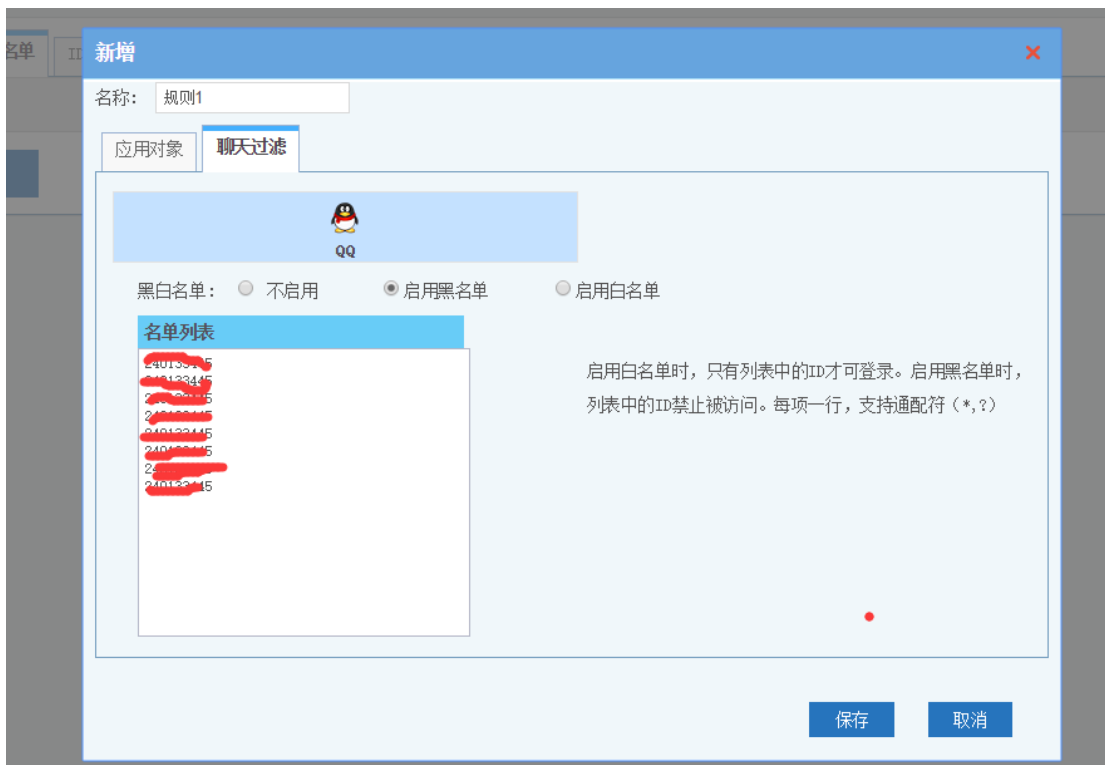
名单 ID

新增
×

名称： 规则1

应用对象 聊天过滤

QQ

黑白名单： 不启用 启用黑名单 启用白名单

名单列表

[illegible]
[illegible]
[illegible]
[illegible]
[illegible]
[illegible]
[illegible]
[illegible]

启用白名单时，只有列表中的ID才可登录。启用黑名单时，列表中的ID禁止被访问。每项一行，支持通配符（*,?）

保存 取消